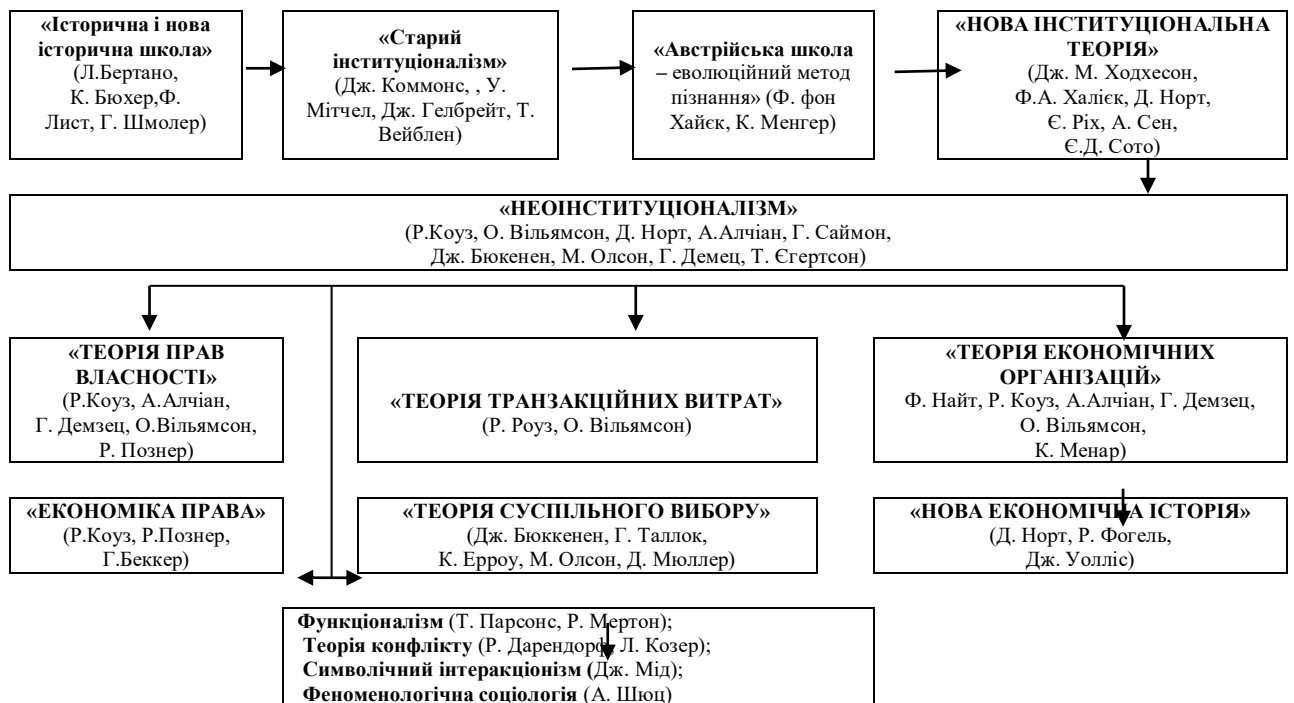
«Історична і нова історична школа» (Л.Бертано, К. Бюхер,Ф. Лист, Г. Шмолер)

«Старий інституціоналізм» (Дж. Коммонс, , У. Мітчел, Дж. Гелбрейт, Т. Вейблен)

«Австрійська школа – еволюційний метод пізнання» (Ф. фон Хайєк, К. Менгер)

«НОВА ІНСТИТУЦІОНАЛЬНА ТЕОРІЯ» (Дж. М. Ходхесон, Ф.А. Халієк, Д. Норт, Є. Ріх, А. Сен, Є.Д. Сото)

«НЕОІНСТИТУЦІОНАЛІЗМ» (Р.Коуз, О. Вільямсон, Д. Норт, А.Алчіан, Г. Саймон, Дж. Бюкенен, М. Олсон, Г. Демец, Т. Єгертсон)

«ТЕОРІЯ ПРАВ ВЛАСНОСТІ» (Р.Коуз, А.Алчіан, Г. Демзец, О.Вільямсон, Р. Познер)

«ТЕОРІЯ ТРАНЗАКЦІЙНИХ ВИТРАТ» (Р. Роуз, О. Вільямсон)

«ТЕОРІЯ ЕКОНОМІЧНИХ ОРГАНІЗАЦІЙ» Ф. Найт, Р. Коуз, А.Алчіан, Г. Демзец, О. Вільямсон, К. Менар)

«ЕКОНОМІКА ПРАВА» (Р.Коуз, Р.Познер, Г.Беккер)

«ТЕОРІЯ СУСПІЛЬНОГО ВИБОРУ» (Дж. Бюккенен, Г. Таллок, К. Ерроу, М. Олсон, Д. Мюллер)

«НОВА ЕКОНОМІЧНА ІСТОРІЯ» (Д. Норт, Р. Фогель, Дж. Уолліс)

Функціоналізм (Т. Парсонс, Р. Мертон);
Теорія конфлікту (Р. Дарендорф, Л. Козер);
Символічний інтеракціонізм (Дж. Мід);
Феноменологічна соціологія (А. Шюц)